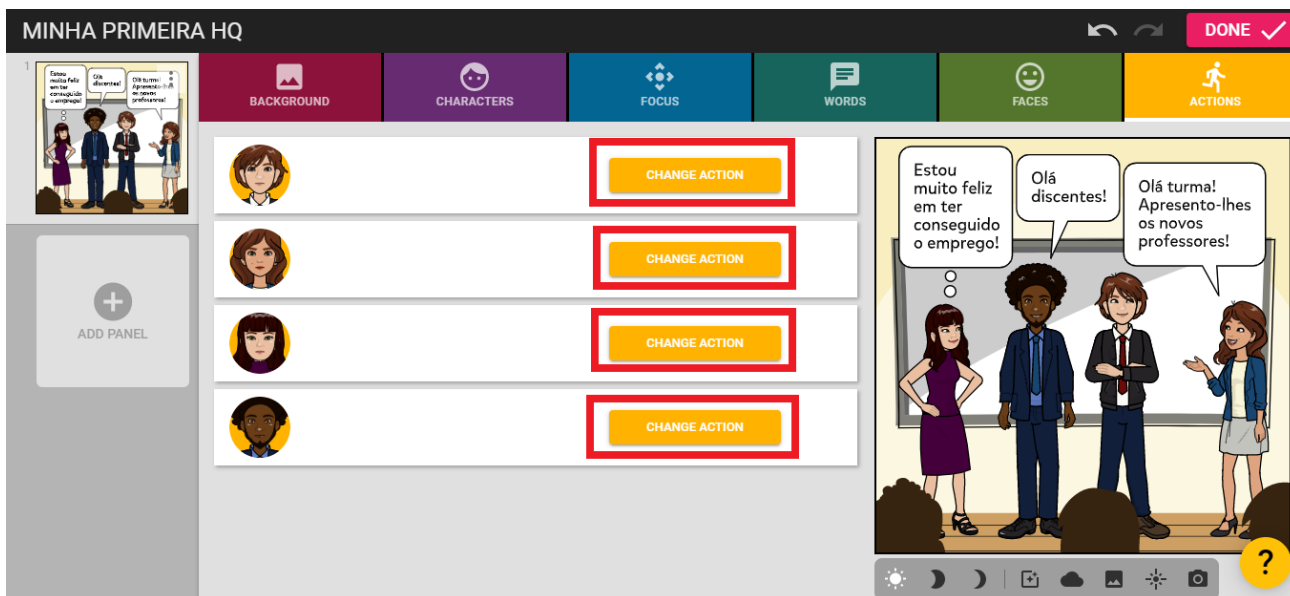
MINHA PRIMEIRA HQ

DONE

1

Estou muito feliz em ter conseguido o emprego!

Olá discentes!

Olá turma! Apresento-lhes os novos professores!

ADD PANEL

BACKGROUND

CHARACTERS

FOCUS

WORDS

FACES

ACTIONS

CHANGE ACTION

CHANGE ACTION

CHANGE ACTION

CHANGE ACTION

Estou muito feliz em ter conseguido o emprego!

Olá discentes!

Olá turma! Apresento-lhes os novos professores!

?